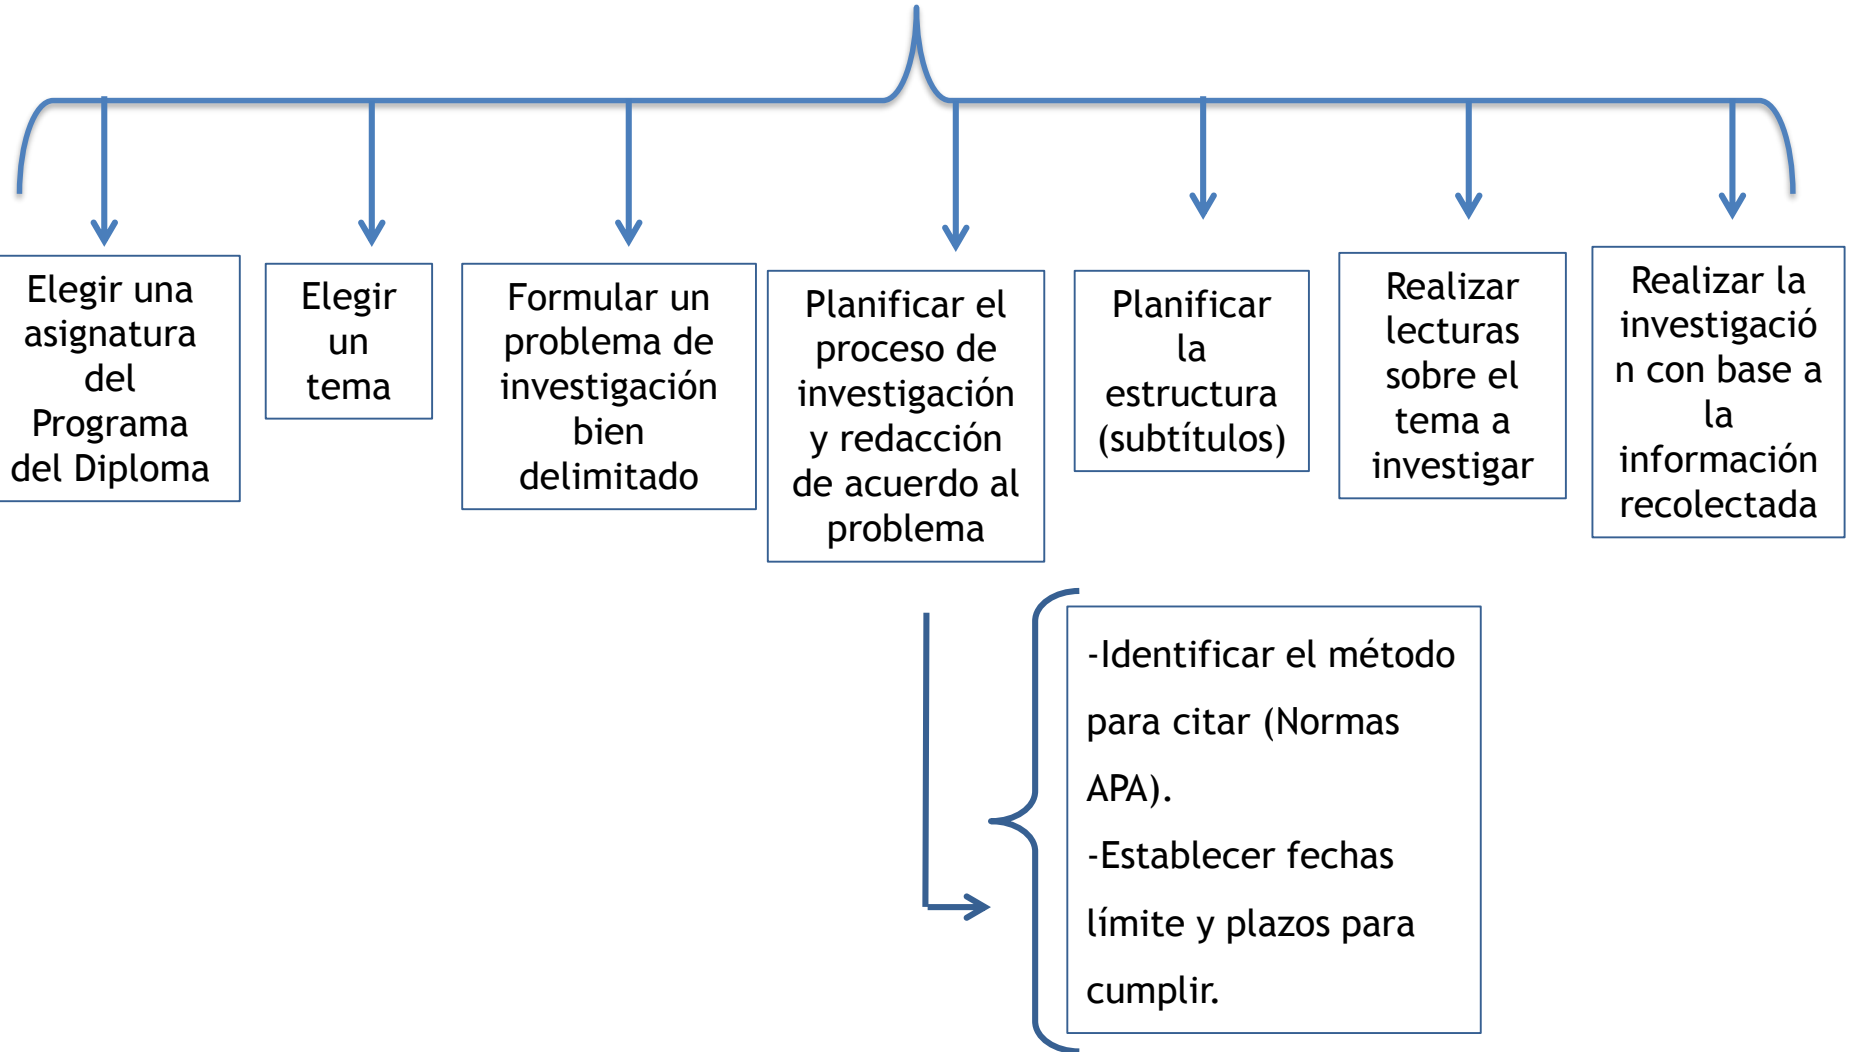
Elegir una asignatura del Programa del Diploma

Elegir un tema

Formular un problema de investigación bien delimitado

Planificar el proceso de investigación y redacción de acuerdo al problema

Planificar la estructura (subtítulos)

Realizar lecturas sobre el tema a investigar

Realizar la investigación con base a la información recolectada

-Identificar el método para citar (Normas APA).
-Establecer fechas límite y plazos para cumplir.